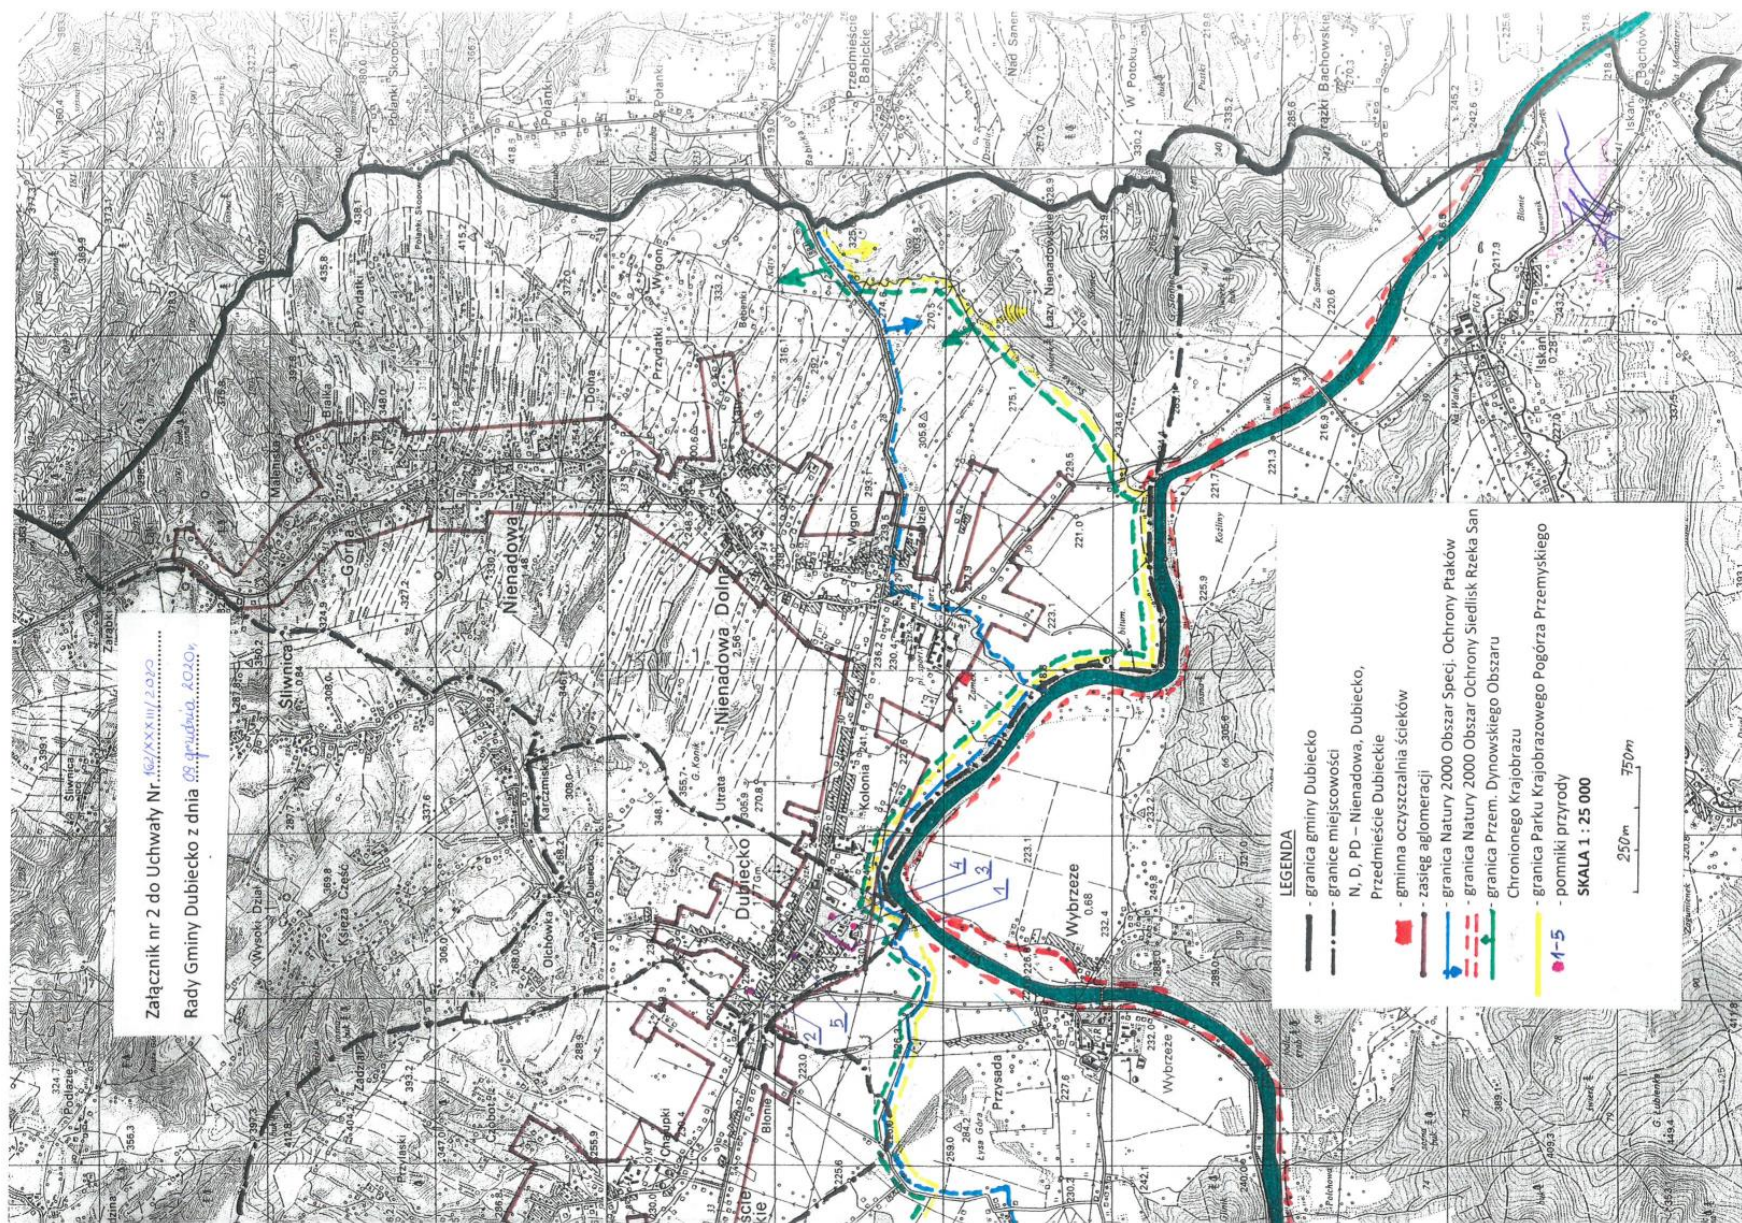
Załącznik nr 2 do Uchwały Nr 162/XXXIII/2020
Rady Gminy Dubiecko z dnia 09 grudnia 2020r.

LEGENDA
- granica gminy Dubiecko
- granice miejscowości N, D, PD – Nienadowa, Dubiecko, Przedmieście Dubieckie
- gminna oczyszczalnia ścieków
- zasięg aglomeracji
- granica Natury 2000 Obszar Specj. Ochrony Ptaków
- granica Natury 2000 Obszar Ochrony Siedlisk Rzeka San
- granica Przem. Dynowskiego Obszaru Chronionego Krajobrazu
- granica Parku Krajobrazowego Pogórza Przemyskiego
1-5 - pomniki przyrody
SKALA 1 : 25 000
250m 750m

Dubiecko
Nienadowa
Nienadowa Dolna
Przedmieście Babickie
Wybrzeże
Iskań
Śliwnica
Kolonia
Przysada
Bachów
Olchówka
Chałupki
Górna
Wygon
Utrata
Przydatki
1 2 3 4 5